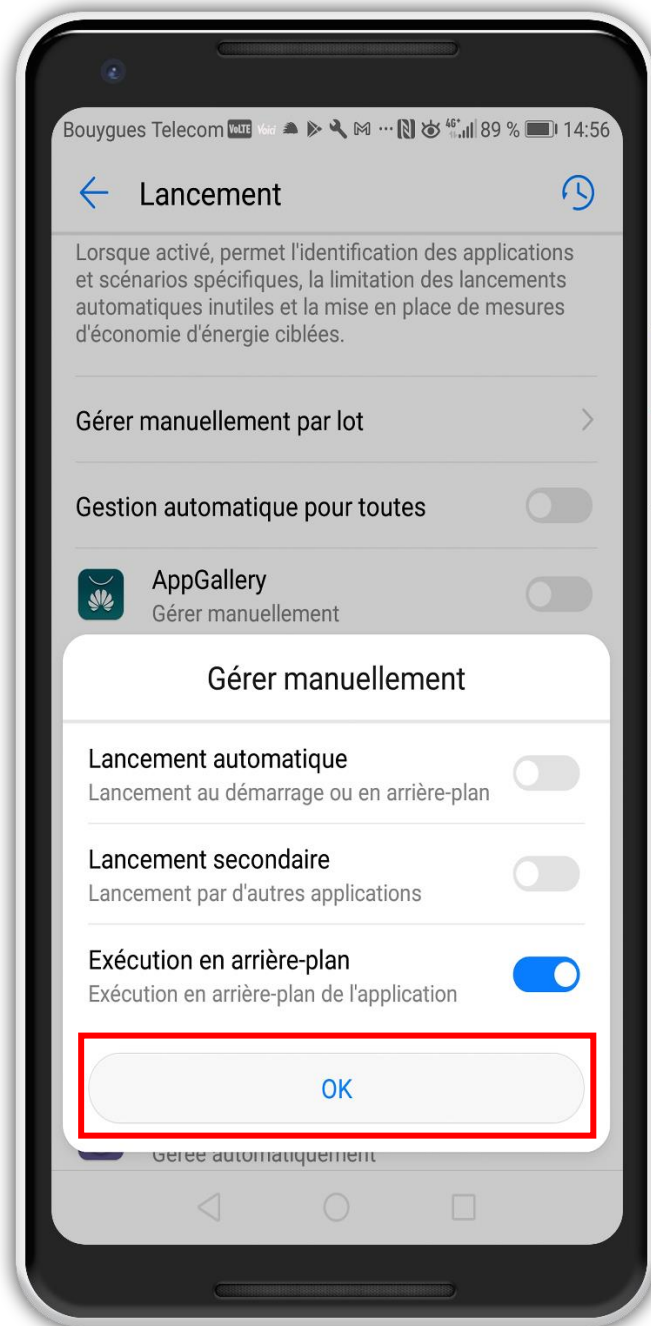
Bouygues Telecom VoLTE 89 % 14:56

Lancement

Lorsque activé, permet l'identification des applications et scénarios spécifiques, la limitation des lancements automatiques inutiles et la mise en place de mesures d'économie d'énergie ciblées.

Gérer manuellement par lot

Gestion automatique pour toutes

AppGallery
Gérer manuellement

Gérer manuellement

Lancement automatique
Lancement au démarrage ou en arrière-plan

Lancement secondaire
Lancement par d'autres applications

Exécution en arrière-plan
Exécution en arrière-plan de l'application

OK

Gérée automatiquement